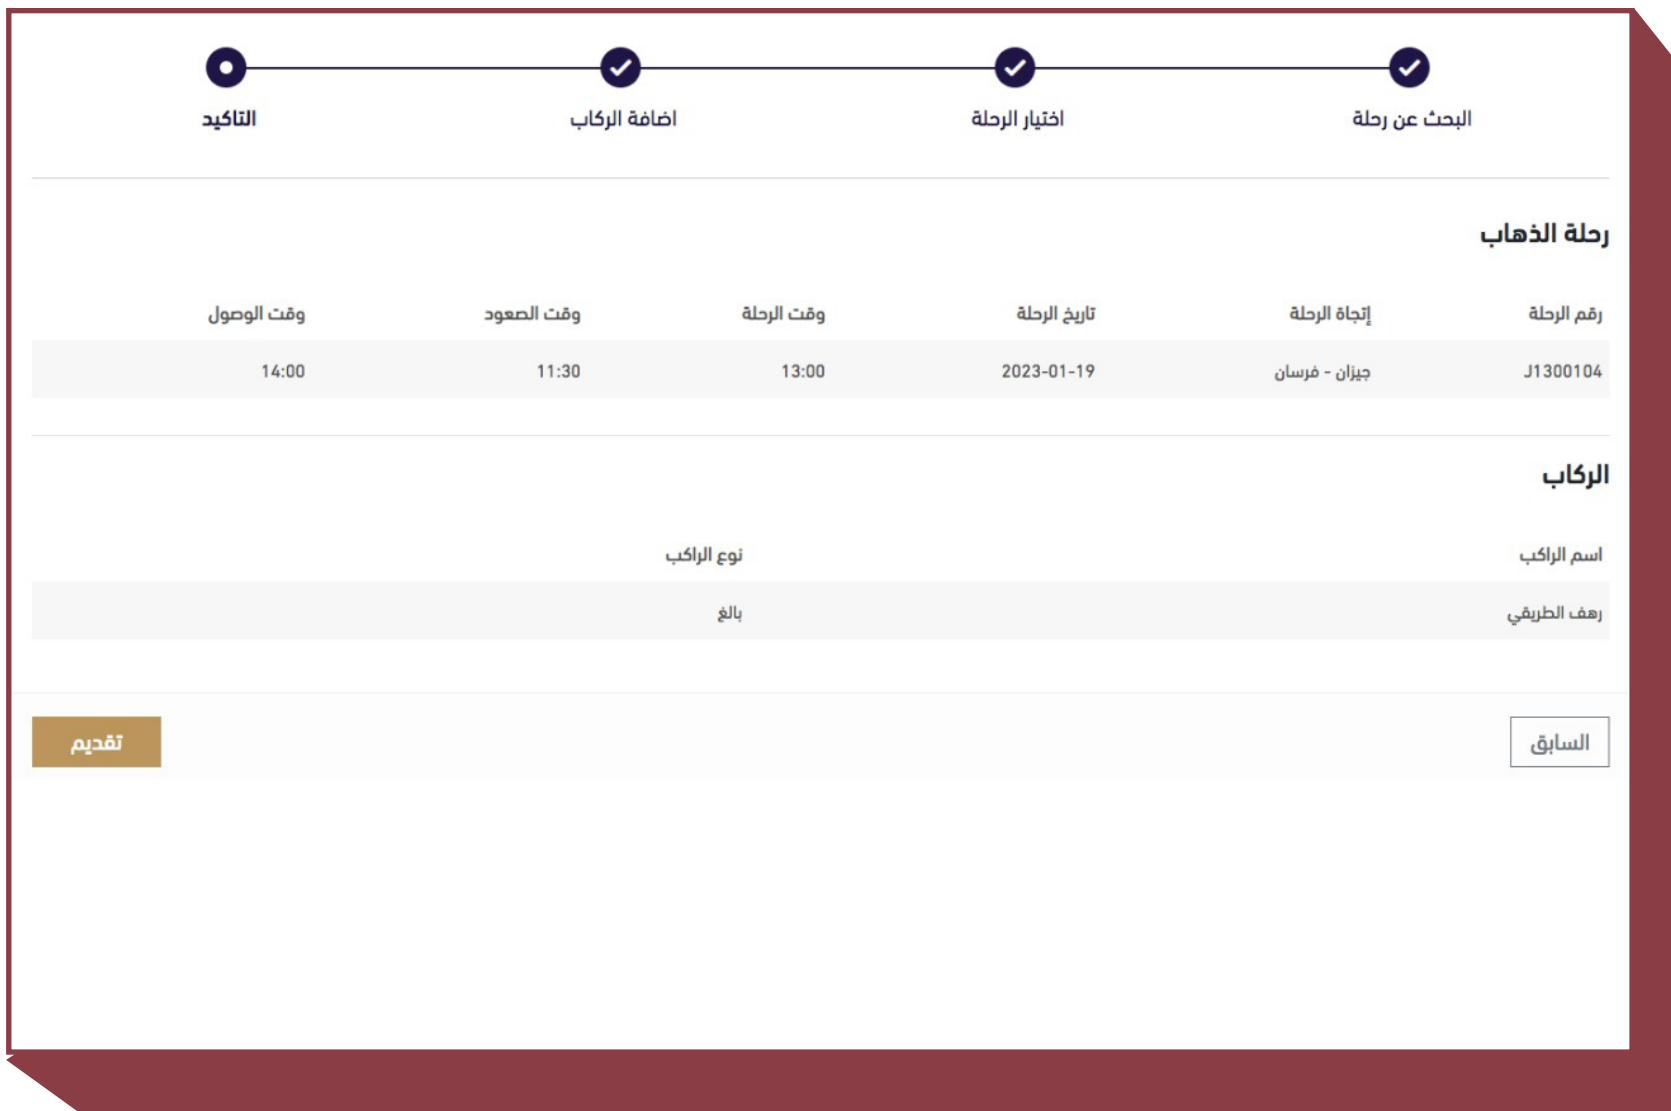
البحث عن رحلة
اختيار الرحلة
اضافة الركاب
التاكيد

رحلة الذهاب

| رقم الرحلة | إتجاة الرحلة | تاريخ الرحلة | وقت الرحلة | وقت الصعود | وقت الوصول |
|---|---|---|---|---|---|
| J1300104 | جيزان - فرسان | 2023-01-19 | 13:00 | 11:30 | 14:00 |

الركاب

| اسم الراكب | نوع الراكب |
|---|---|
| رهف الطريقي | بالغ |

السابق
تقديم